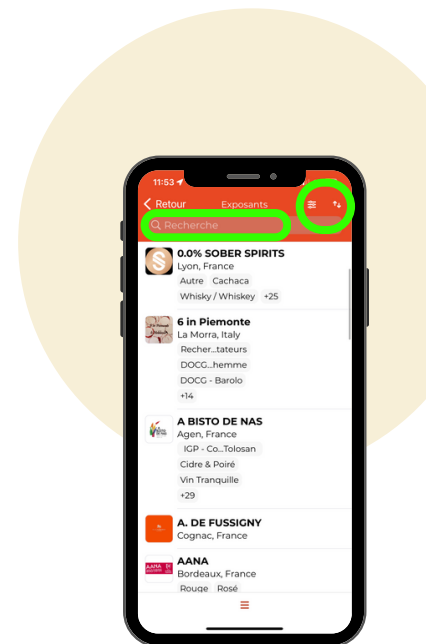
11:53

Retour

Exposants

Recherche

0.0% SOBER SPIRITS
Lyon, France
Autre
Cachaca
Whisky / Whiskey
+25

6 in Piemonte
La Morra, Italy
Recher...tateurs
DOCG...hemme
DOCG - Barolo
+14

A BISTO DE NAS
Agen, France
IGP - Co...Tolosan
Cidre & Poiré
Vin Tranquille
+29

A. DE FUSSIGNY
Cognac, France

AANA
Bordeaux, France
Rouge
Rosé